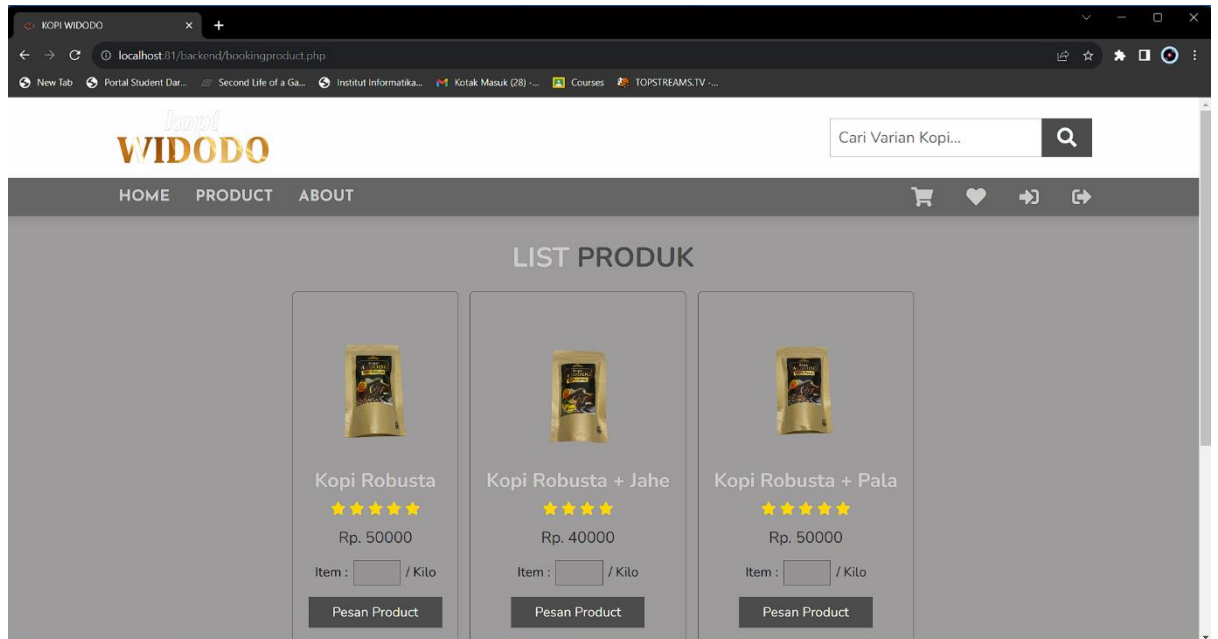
KOPI WIDODO

localhost:81/backend/bookingproduct.php

New Tab   Portal Student Dar...   Second Life of a Ga...   Institut Informatika...   Kotak Masuk (28) -...   Courses   TOPSTREAMS.TV -...

kopi
WIDODO

Cari Varian Kopi...

HOME   PRODUCT   ABOUT

LIST PRODUK

Kopi Robusta
Rp. 50000
Item : / Kilo
Pesan Product

Kopi Robusta + Jahe
Rp. 40000
Item : / Kilo
Pesan Product

Kopi Robusta + Pala
Rp. 50000
Item : / Kilo
Pesan Product